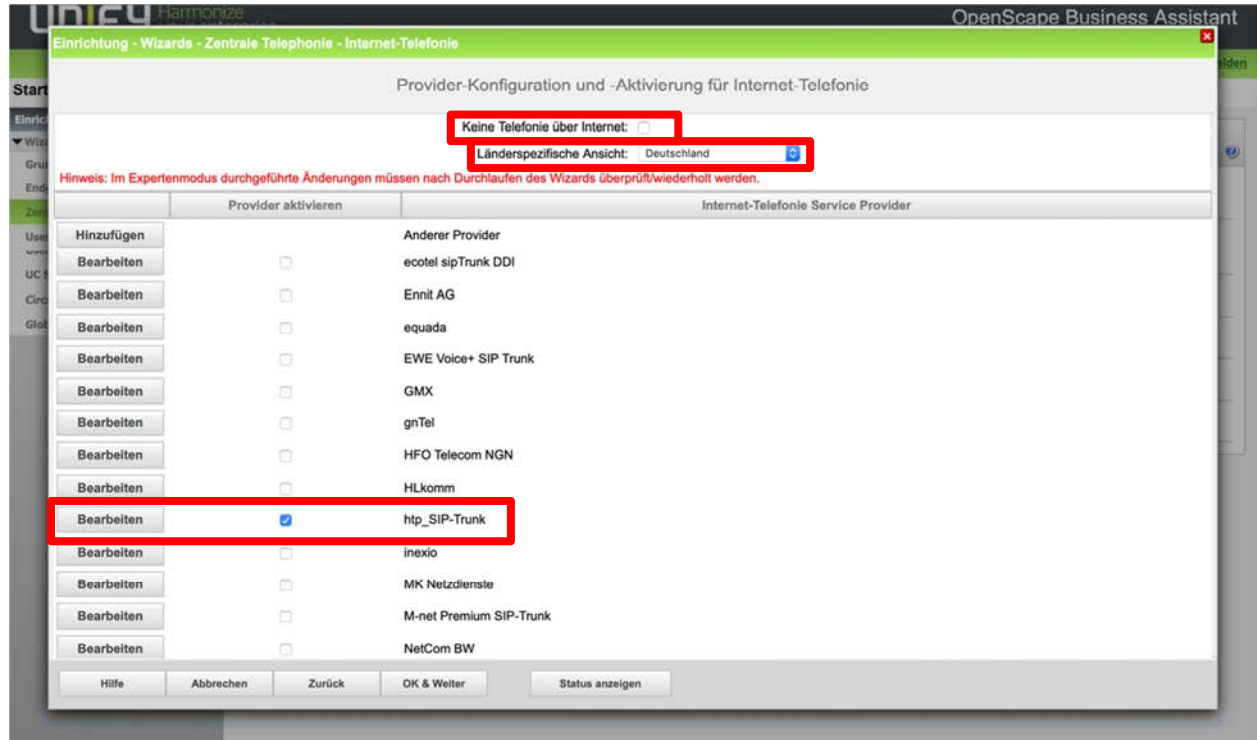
UNIFY Harmonize

OpenScape Business Assistant

Einrichtung - Wizards - Zentrale Telephonie - Internet-Telefonie

Start

Einric

▼Wiz

Gru

End

Zen

Use

UC

Circ

Glob

elden

Provider-Konfiguration und -Aktivierung für Internet-Telefonie

Keine Telefonie über Internet:

Länderspezifische Ansicht: Deutschland

Hinweis: Im Expertenmodus durchgeführte Änderungen müssen nach Durchlaufen des Wizards überprüft/wiederholt werden.

| | Provider aktivieren | Internet-Telefonie Service Provider |
|---|---|---|
| Hinzufügen | | Anderer Provider |
| Bearbeiten | | ecotel sipTrunk DDI |
| Bearbeiten | | Ennit AG |
| Bearbeiten | | equada |
| Bearbeiten | | EWE Voice+ SIP Trunk |
| Bearbeiten | | GMX |
| Bearbeiten | | gnTel |
| Bearbeiten | | HFO Telecom NGN |
| Bearbeiten | | HLkomm |
| Bearbeiten | ☑ | htp_SIP-Trunk |
| Bearbeiten | | inexio |
| Bearbeiten | | MK Netzdienste |
| Bearbeiten | | M-net Premium SIP-Trunk |
| Bearbeiten | | NetCom BW |

Hilfe Abbrechen Zurück OK & Weiter Status anzeigen